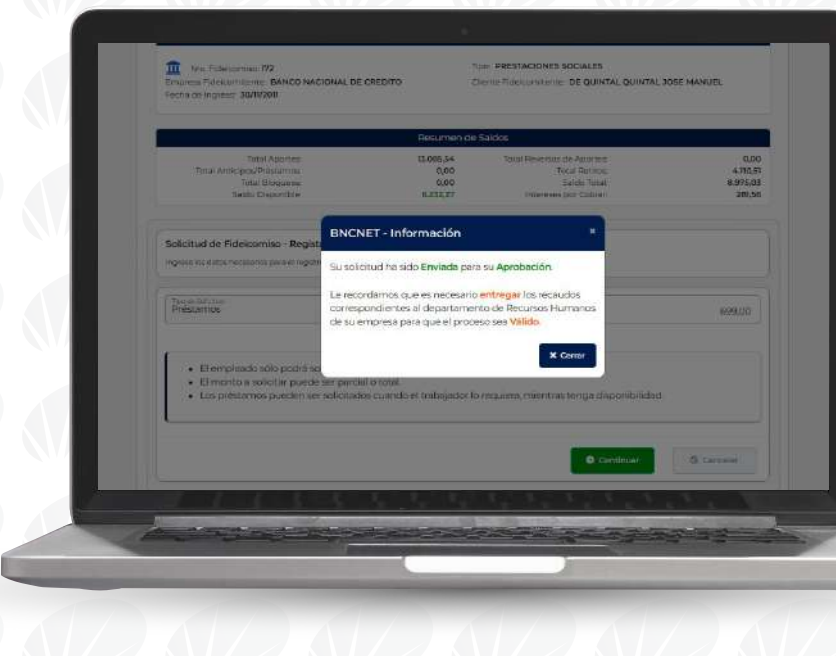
Nro. Fideicomiso: 172
Empresa Fideicomitente: BANCO NACIONAL DE CREDITO
Fecha de Ingreso: 30/11/2011

Tipo: PRESTACIONES SOCIALES
Cliente Fideicomitente: DE QUINTAL QUINTAL JOSE MANUEL

Resumen de Saldos

| Total Aportes | 13.088,54 | Total Reversos de Aportes | 0,00 |
|---|---|---|---|
| Total Anticipos/Préstamos | 0,00 | Total Retiros | 4.110,51 |
| Total Bloqueos | 0,00 | Saldo Total | 8.975,03 |
| Saldo Disponible | 6.232,37 | Intereses por Cobrar | 281,56 |

Solicitud de Fideicomiso - Regist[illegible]

Ingrese los datos necesarios para el registr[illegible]

Tipo de Solicitud
Préstamos

699,00

• El empleado sólo podrá so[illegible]
• El monto a solicitar puede ser parcial o total.
• Los préstamos pueden ser solicitados cuando el trabajador lo requiera, mientras tenga disponibilidad.

Continuar
Cancelar

BNCNET - Información
×
Su solicitud ha sido Enviada para su Aprobación.

Le recordamos que es necesario entregar los recaudos correspondientes al departamento de Recursos Humanos de su empresa para que el proceso sea Válido.

✖ Cerrar